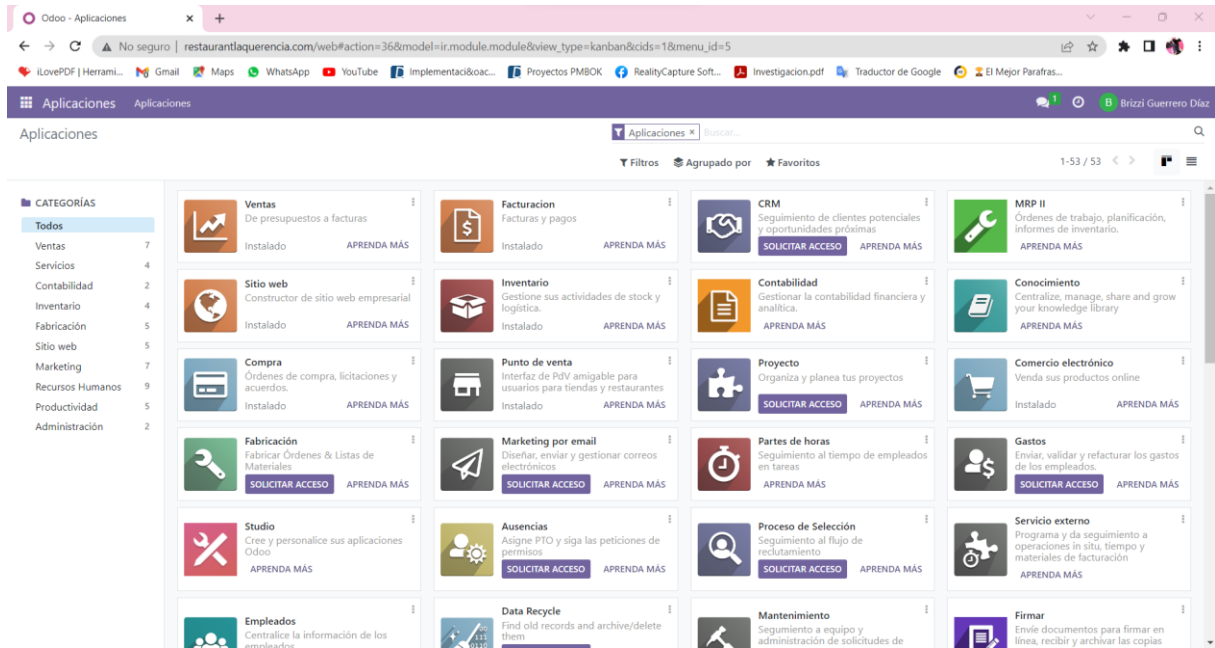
Odoo - Aplicaciones ×   +

No seguro | restaurantlaquerencia.com/web#action=36&model=ir.module.module&view_type=kanban&cids=1&menu_id=5

iLovePDF | Herrami...   Gmail   Maps   WhatsApp   YouTube   Implementaci&oac...   Proyectos PMBOK   RealityCapture Soft...   Investigacion.pdf   Traductor de Google   El Mejor Parafras...

Aplicaciones   Aplicaciones   1   B Brizzi Guerrero Díaz

Aplicaciones   Aplicaciones ×   Buscar...

Filtros   Agrupado por   Favoritos   1-53 / 53

CATEGORÍAS
Todos
Ventas 7
Servicios 4
Contabilidad 2
Inventario 4
Fabricación 5
Sitio web 5
Marketing 7
Recursos Humanos 9
Productividad 5
Administración 2

Ventas
De presupuestos a facturas
Instalado   APRENDA MÁS

Facturacion
Facturas y pagos
Instalado   APRENDA MÁS

CRM
Seguimiento de clientes potenciales y oportunidades próximas
SOLICITAR ACCESO   APRENDA MÁS

MRP II
Órdenes de trabajo, planificación, informes de inventario.
APRENDA MÁS

Sitio web
Constructor de sitio web empresarial
Instalado   APRENDA MÁS

Inventario
Gestione sus actividades de stock y logística.
Instalado   APRENDA MÁS

Contabilidad
Gestionar la contabilidad financiera y analítica.
APRENDA MÁS

Conocimiento
Centralize, manage, share and grow your knowledge library
APRENDA MÁS

Compra
Órdenes de compra, licitaciones y acuerdos.
Instalado   APRENDA MÁS

Punto de venta
Interfaz de PdV amigable para usuarios para tiendas y restaurantes
Instalado   APRENDA MÁS

Proyecto
Organiza y planea tus proyectos
SOLICITAR ACCESO   APRENDA MÁS

Comercio electrónico
Venda sus productos online
Instalado   APRENDA MÁS

Fabricación
Fabricar Órdenes & Listas de Materiales
SOLICITAR ACCESO   APRENDA MÁS

Marketing por email
Diseñar, enviar y gestionar correos electrónicos
SOLICITAR ACCESO   APRENDA MÁS

Partes de horas
Seguimiento al tiempo de empleados en tareas
APRENDA MÁS

Gastos
Enviar, validar y refacturar los gastos de los empleados.
SOLICITAR ACCESO   APRENDA MÁS

Studio
Cree y personalice sus aplicaciones Odoo
APRENDA MÁS

Ausencias
Asigne PTO y siga las peticiones de permisos
SOLICITAR ACCESO   APRENDA MÁS

Proceso de Selección
Seguimiento al flujo de reclutamiento
SOLICITAR ACCESO   APRENDA MÁS

Servicio externo
Programa y da seguimiento a operaciones in situ, tiempo y materiales de facturación
APRENDA MÁS

Empleados
Centralice la información de los empleados

Data Recycle
Find old records and archive/delete them

Mantenimiento
Seguimiento a equipo y administración de solicitudes de

Firmar
Envíe documentos para firmar en línea, recibir y archivar las copias